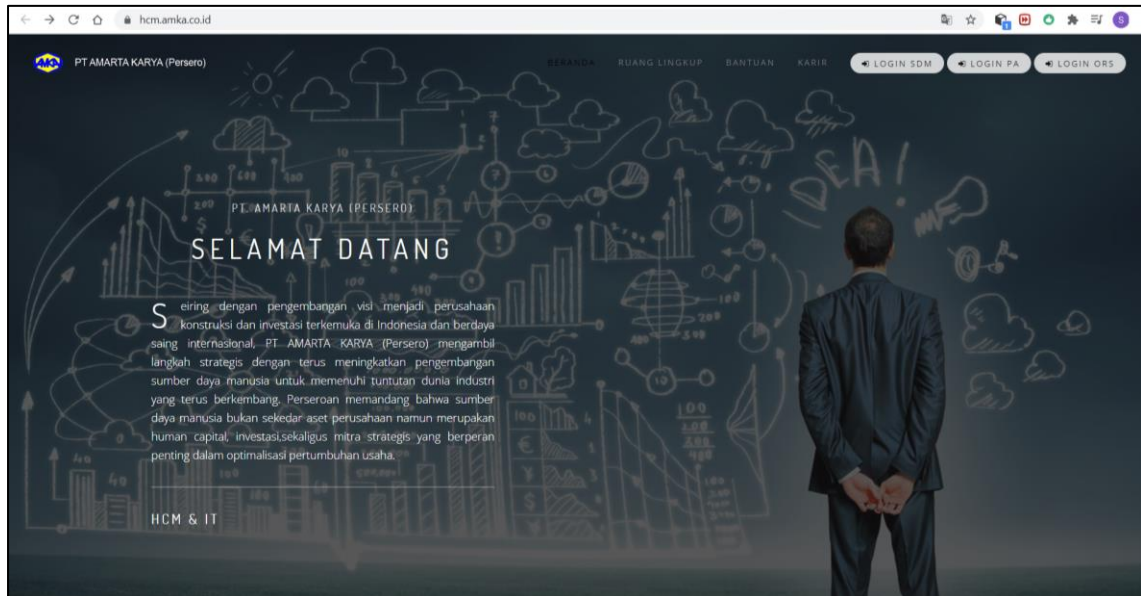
hcm.amka.co.id

AMKA PT AMARTA KARYA (Persero)

BERANDA RUANG LINGKUP BANTUAN KARIR

LOGIN SDM LOGIN PA LOGIN ORS

PT. AMARTA KARYA (PERSERO)

SELAMAT DATANG

Seiring dengan pengembangan visi menjadi perusahaan konstruksi dan investasi terkemuka di Indonesia dan berdaya saing internasional, PT AMARTA KARYA (Persero) mengambil langkah strategis dengan terus meningkatkan pengembangan sumber daya manusia untuk memenuhi tuntutan dunia industri yang terus berkembang. Perseroan memandang bahwa sumber daya manusia bukan sekedar aset perusahaan namun merupakan human capital, investasi,sekaligus mitra strategis yang berperan penting dalam optimalisasi pertumbuhan usaha.

HCM & IT